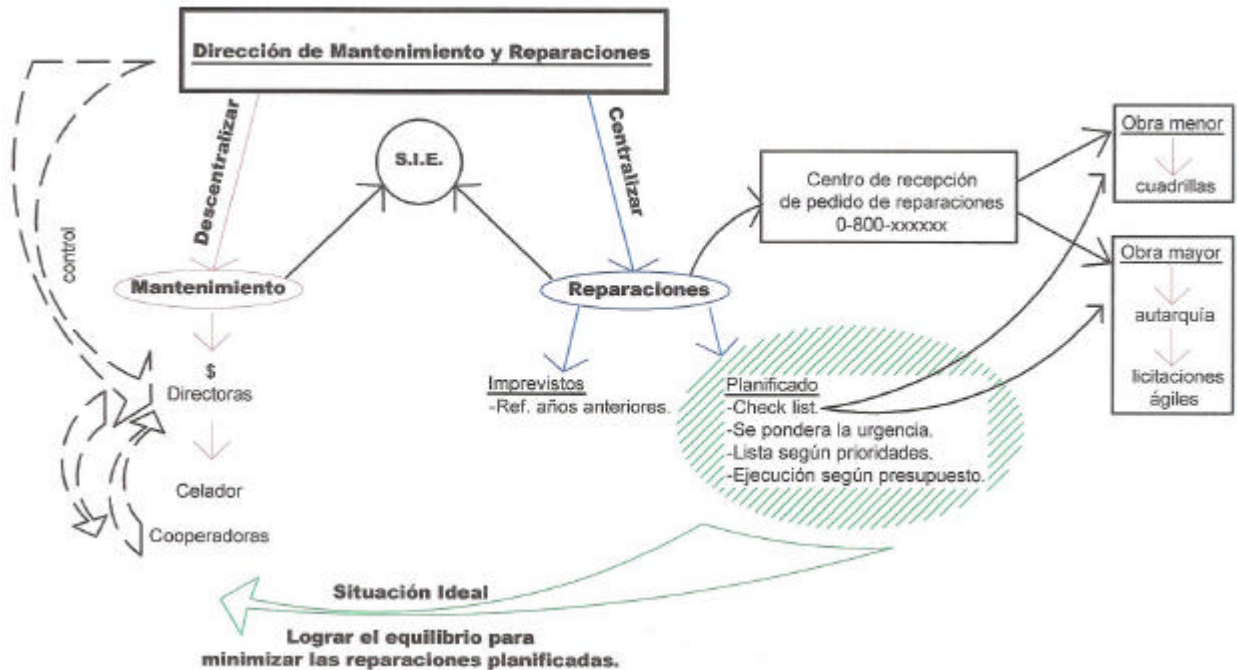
Dirección de Mantenimiento y Reparaciones

Descentralizar

Centralizar

S.I.E.

control

Mantenimiento

Reparaciones

Centro de recepción de pedido de reparaciones 0-800-xxxxxx

Obra menor

cuadrillas

Obra mayor

autarquía

licitaciones ágiles

$
Directoras

Celador

Cooperadoras

Imprevistos
-Ref. años anteriores.

Planificado
-Check list.
-Se pondera la urgencia.
-Lista según prioridades.
-Ejecución según presupuesto.

Situación Ideal

Lograr el equilibrio para minimizar las reparaciones planificadas.